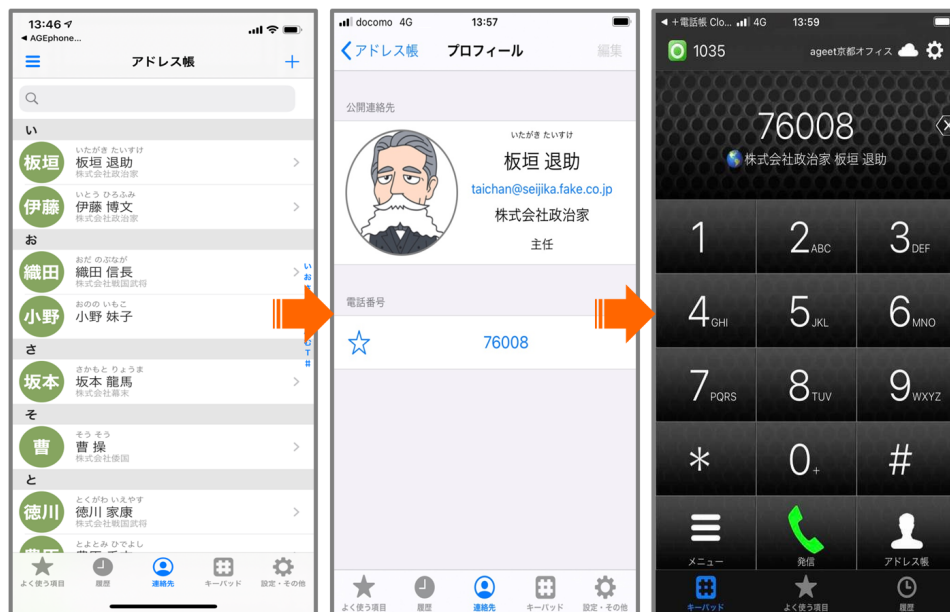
13:46
◀ AGEphone...
アドレス帳
+

い
板垣
いたがき たいすけ
板垣 退助
株式会社政治家

伊藤
いとう ひろふみ
伊藤 博文
株式会社政治家

お
織田
おだ のぶなが
織田 信長
株式会社戦国武将

小野
おのの いもこ
小野 妹子

さ
坂本
さかもと りょうま
坂本 龍馬
株式会社幕末

そ
曹
そう そう
曹 操
株式会社魏国

と
徳川
とくがわ いえやす
徳川 家康
株式会社戦国武将

とよとみ ひでよし
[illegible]

い
お
さ
そ
と
T
#

よく使う項目
履歴
連絡先
キーパッド
設定・その他

docomo 4G
13:57
アドレス帳
プロフィール
編集

公開連絡先
いたがき たいすけ
板垣 退助
taichan@seijika.fake.co.jp
株式会社政治家
主任

電話番号
76008

よく使う項目
履歴
連絡先
キーパッド
設定・その他

◀ 電話帳 Clo... 4G
13:59
1035
ageet京都オフィス
76008
株式会社政治家 板垣 退助

1
2 ABC
3 DEF
4 GHI
5 JKL
6 MNO
7 PQRS
8 TUV
9 WXYZ
*
0 +
#

メニュー
発信
アドレス帳

キーパッド
よく使う項目
履歴